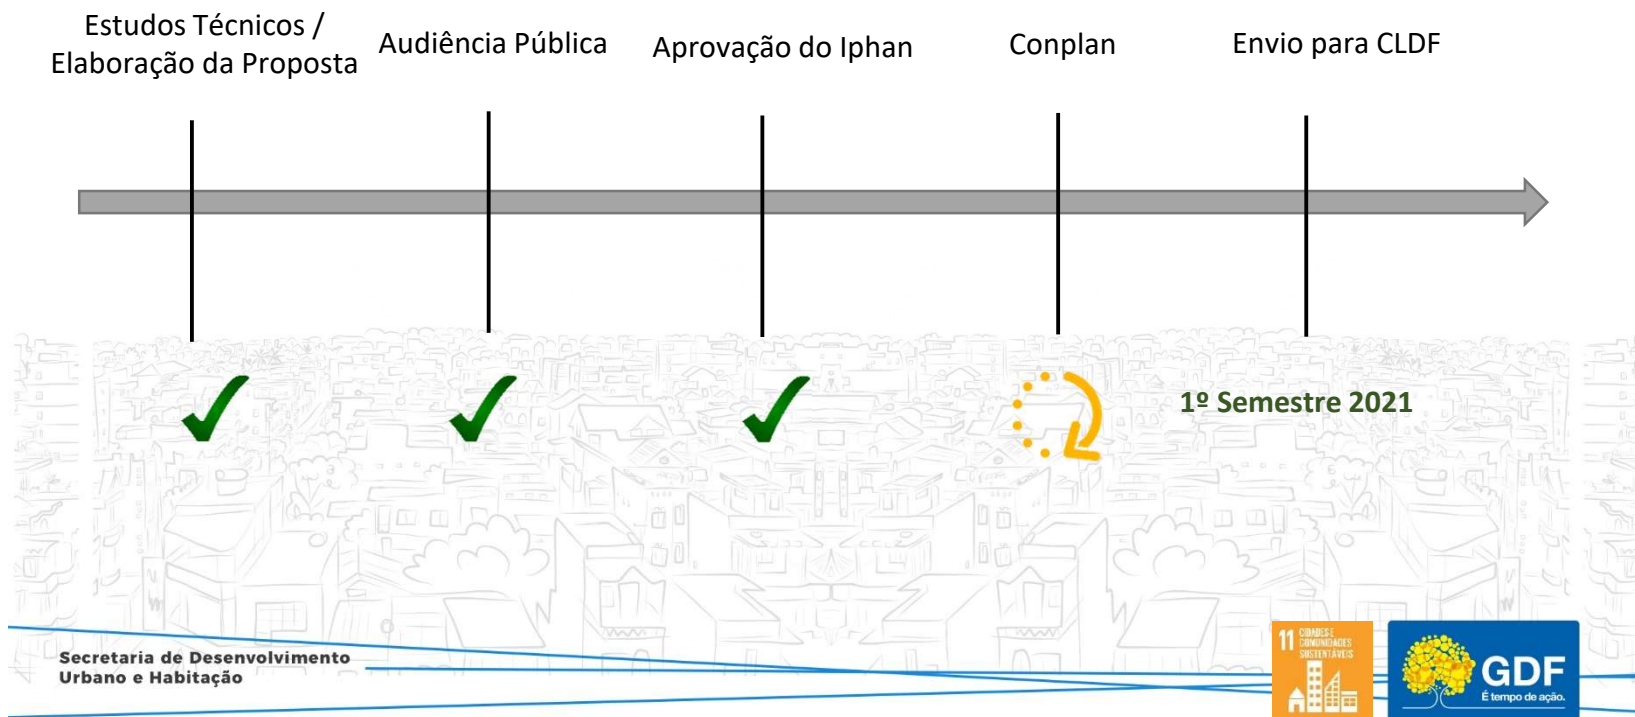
Estudos Técnicos / Elaboração da Proposta

Audiência Pública

Aprovação do Iphan

Conplan

Envio para CLDF

1º Semestre 2021

Secretaria de Desenvolvimento Urbano e Habitação

11 CIDADES E COMUNIDADES SUSTENTÁVEIS

GDF
É tempo de ação.